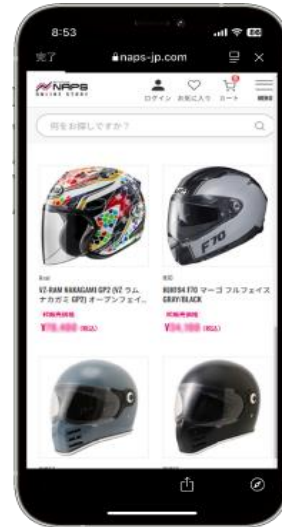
8:53

完了

naps-jp.com

NAPS ONLINE STORE

ログイン お気に入り カート MENU

何をお探しですか？

Arai

VZ-RAM NAKAGAMI GP2 (VZ ラム ナカガミ GP2) オープンフェイ...

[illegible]

¥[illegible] (税込)

HJC

RPHA 70 F70 マーゴ フルフェイス GRAY/BLACK

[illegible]

¥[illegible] (税込)

F70